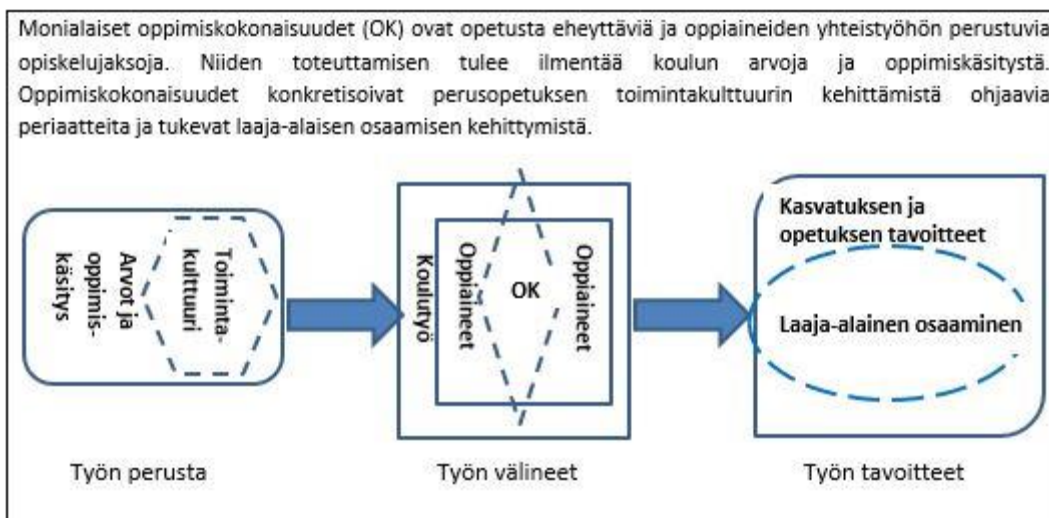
Monialaiset oppimiskokonaisuudet (OK) ovat opetusta eheyttäviä ja oppiaineiden yhteistyöhön perustuvia opiskelujaksoja. Niiden toteuttamisen tulee ilmentää koulun arvoja ja oppimiskäsitystä. Oppimiskokonaisuudet konkretisoivat perusopetuksen toimintakulttuurin kehittämistä ohjaavia periaatteita ja tukevat laaja-alaisen osaamisen kehittymistä.

Arvot ja oppimiskäsitys

Toimintakulttuuri

Koulutyö

Oppiaineet

OK

Oppiaineet

Kasvatuksen ja opetuksen tavoitteet

Laaja-alainen osaaminen

Työn perusta

Työn välineet

Työn tavoitteet